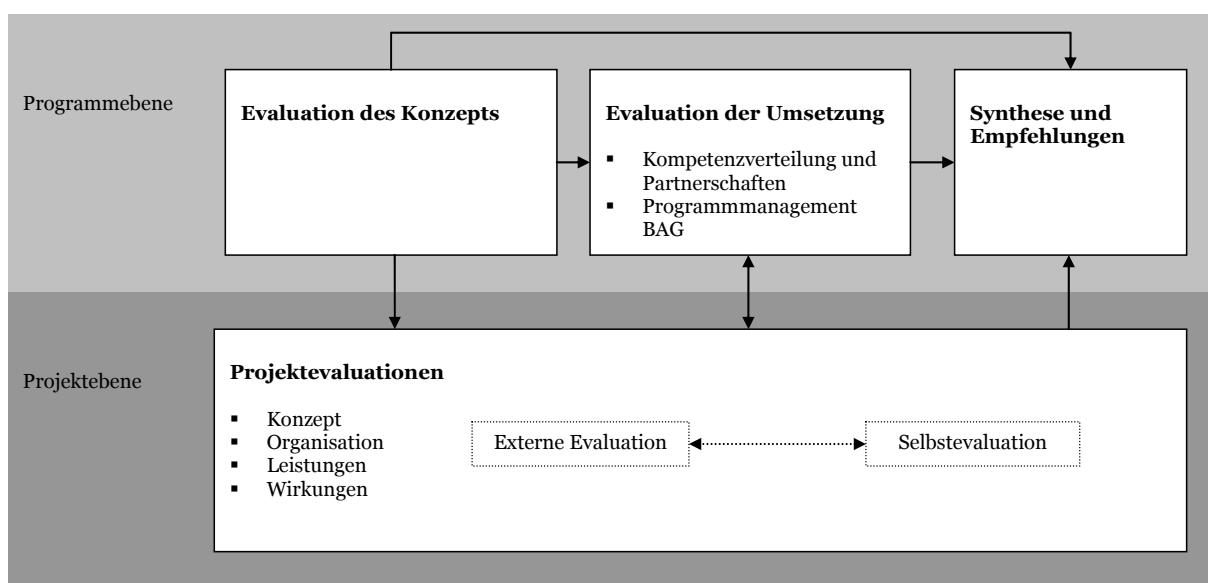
Programmebene

**Evaluation des Konzepts**

**Evaluation der Umsetzung**

- Kompetenzverteilung und Partnerschaften
- Programmmanagement BAG

**Synthese und Empfehlungen**

Projektebene

**Projektevaluationen**

- Konzept
- Organisation
- Leistungen
- Wirkungen

Externe Evaluation

Selbstevaluation